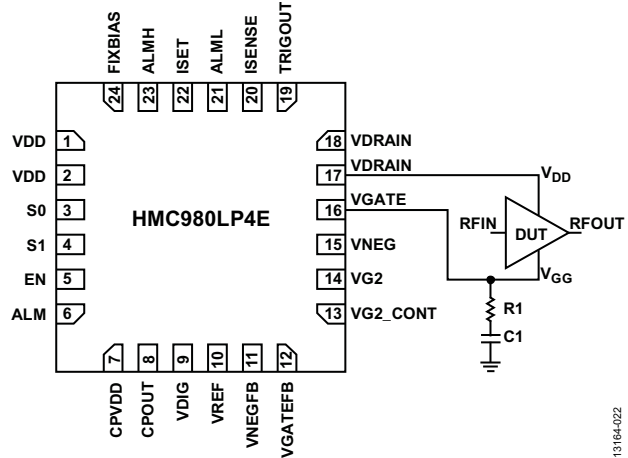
FIXBIAS
ALMH
ISET
ALML
ISENSE
TRIGOUT
24
23
22
21
20
19

VDD 1
VDD 2
S0 3
S1 4
EN 5
ALM 6

HMC980LP4E

18 VDRAIN
17 VDRAIN
16 VGATE
15 VNEG
14 VG2
13 VG2_CONT

$V_{DD}$
RFIN
DUT
RFOUT
$V_{GG}$
R1
C1

7
8
9
10
11
12
CPVDD
CPOUT
VDIG
VREF
VNEGFB
VGATEFB

13164-022